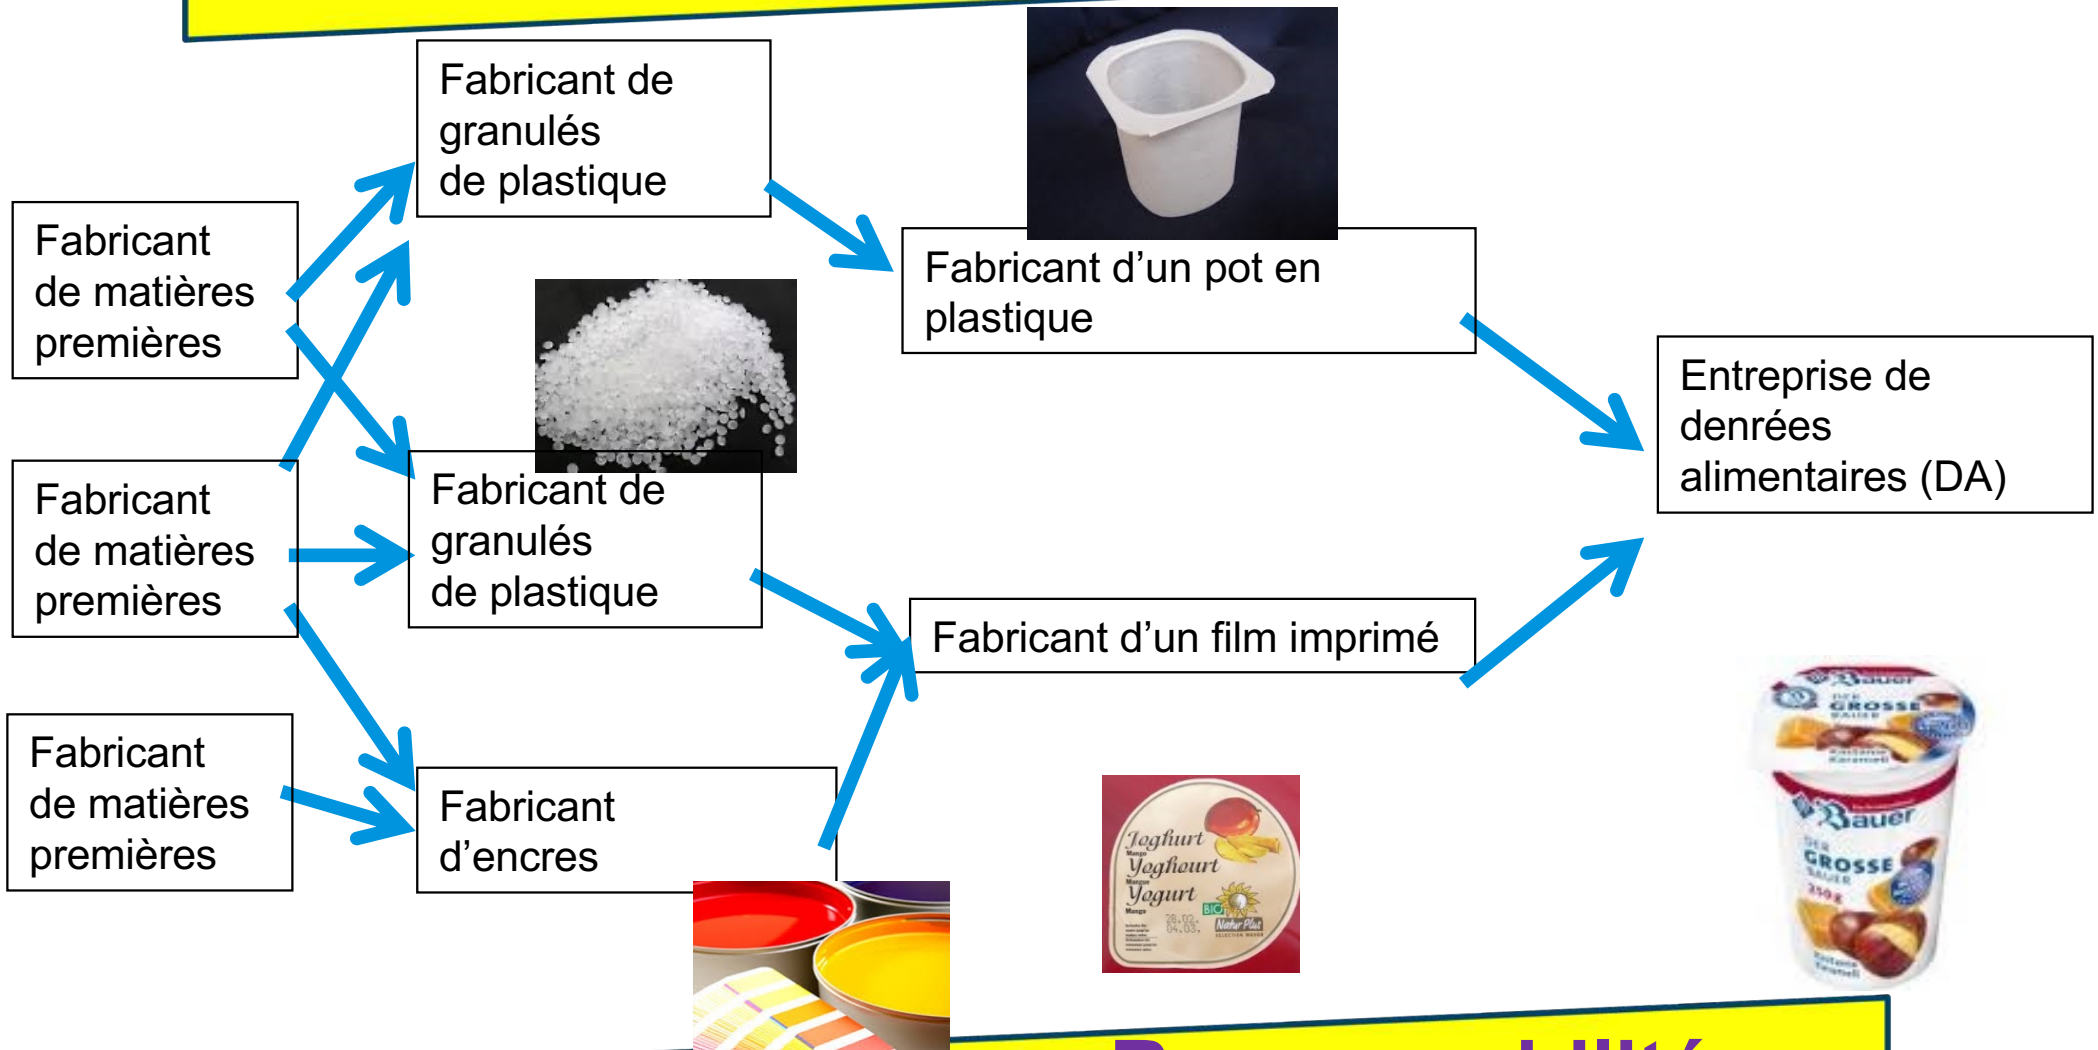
Fabricant de matières premières

Fabricant de matières premières

Fabricant de matières premières

Fabricant de granulés de plastique

Fabricant de granulés de plastique

Fabricant d'encres

Fabricant d'un pot en plastique

Fabricant d'un film imprimé

Entreprise de denrées alimentaires (DA)

Joghurt
Yoghourt
Yogurt
Mango
BIO
Natur Plus

Bauer
DER GROSSE BAUER

Bauer
DER GROSSE BAUER
250 g

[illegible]